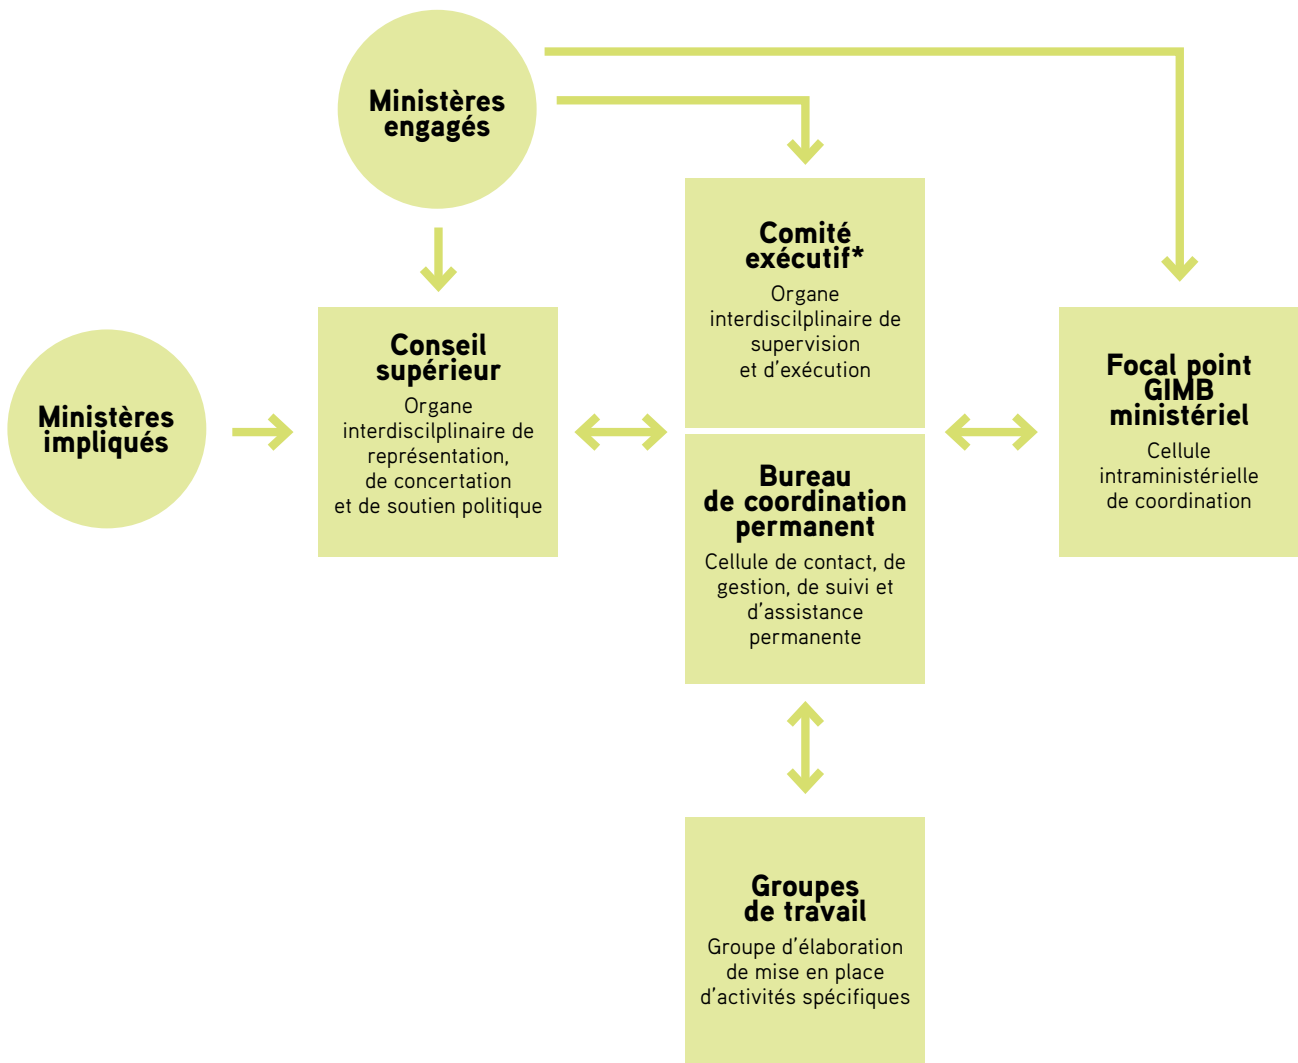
Ministères engagés

Ministères impliqués

Conseil supérieur
Organe interdiscilplinaire de représentation, de concertation et de soutien politique

Comité exécutif*
Organe interdiscilplinaire de supervision et d'exécution

Bureau de coordination permanent
Cellule de contact, de gestion, de suivi et d'assistance permanente

Focal point GIMB ministériel
Cellule intraministérielle de coordination

Groupes de travail
Groupe d'élaboration de mise en place d'activités spécifiques